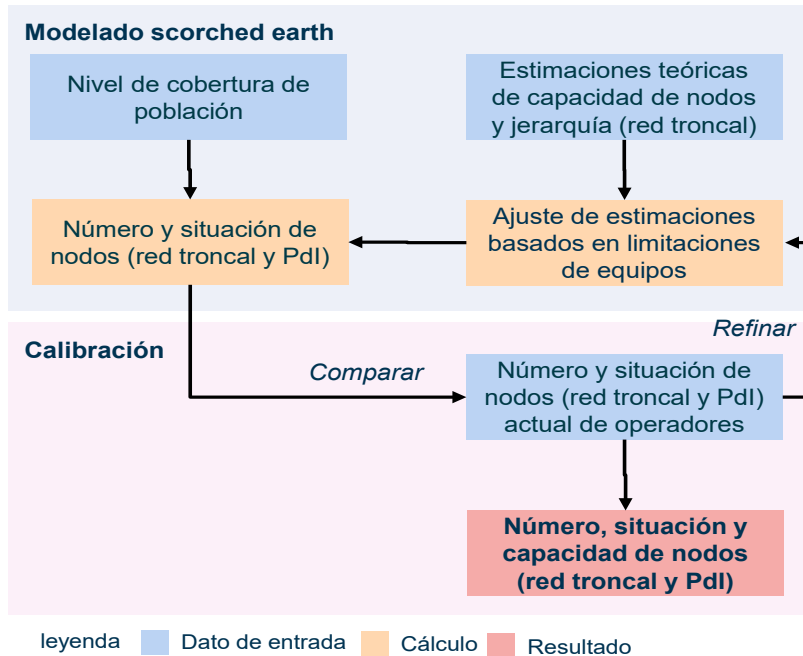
Modelado scorched earth

Nivel de cobertura de población

Estimaciones teóricas de capacidad de nodos y jerarquía (red troncal)

Número y situación de nodos (red troncal y PdI)

Ajuste de estimaciones basados en limitaciones de equipos

Refinar

Calibración

Comparar

Número y situación de nodos (red troncal y PdI) actual de operadores

Número, situación y capacidad de nodos (red troncal y PdI)

leyenda Dato de entrada Cálculo Resultado